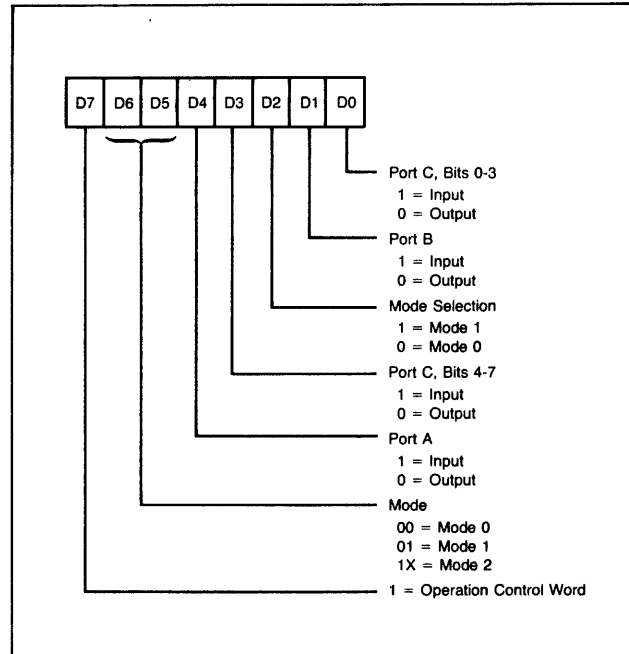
| D7 | D6 | D5 | D4 | D3 | D2 | D1 | D0 |
|---|---|---|---|---|---|---|---|

Port C, Bits 0-3
1 = Input
0 = Output

Port B
1 = Input
0 = Output

Mode Selection
1 = Mode 1
0 = Mode 0

Port C, Bits 4-7
1 = Input
0 = Output

Port A
1 = Input
0 = Output

Mode
00 = Mode 0
01 = Mode 1
1X = Mode 2

1 = Operation Control Word